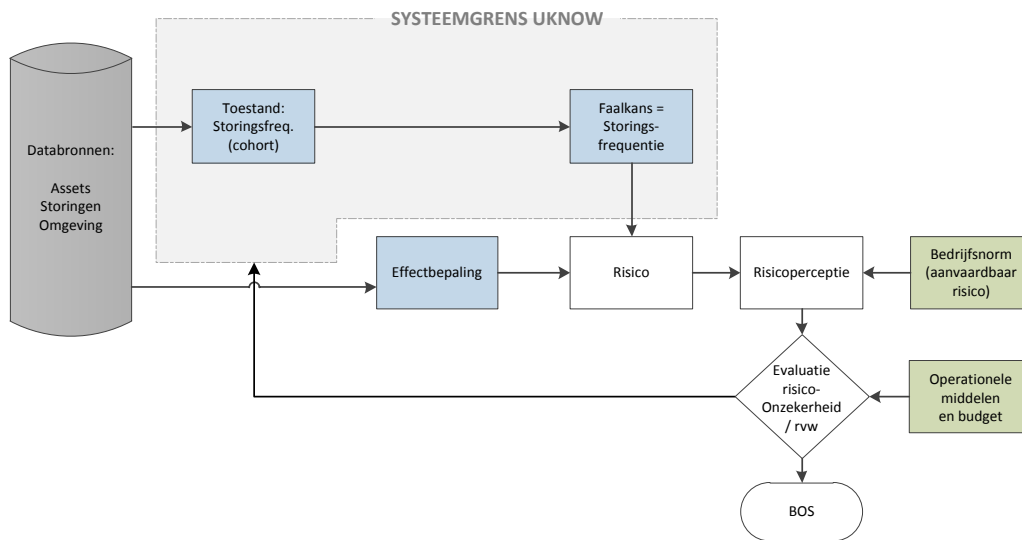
SYSTEEMGRENS UKNOW

Databronnen:

Assets
Storingen
Omgeving

Toestand: Storingsfreq. (cohort)

Faalkans = Storingsfrequentie

Effectbepaling

Risico

Risicoperceptie

Bedrijfsnorm (aanvaardbaar risico)

Evaluatie risico-Onzekerheid / rvw

Operationele middelen en budget

BOS